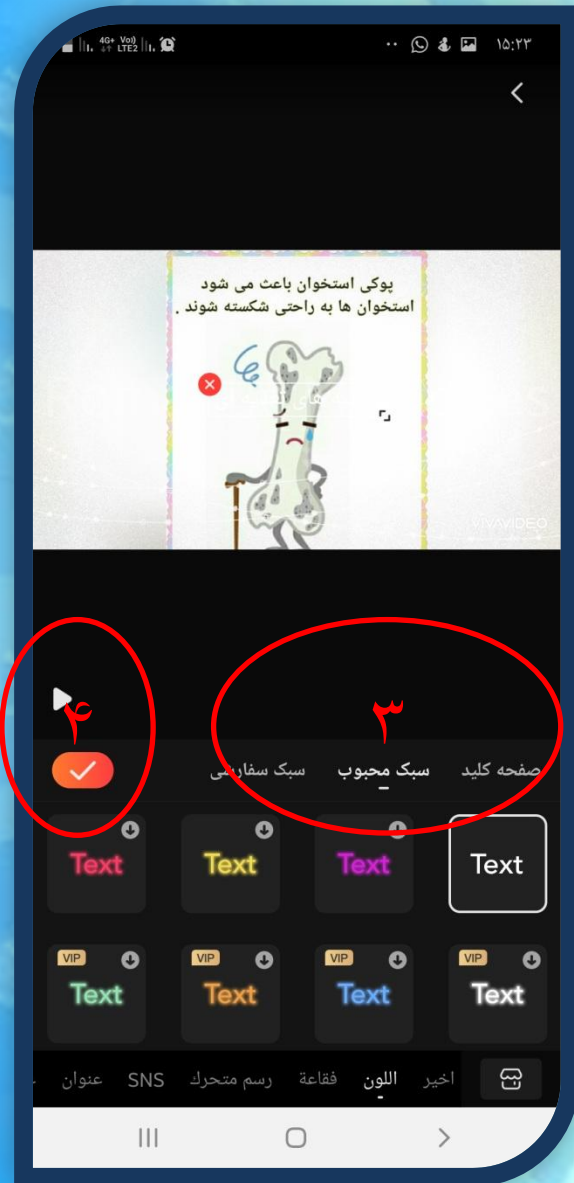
۱۵:۲۳

پوکی استخوان باعث می شود
استخوان ها به راحتی شکسته شوند .

VIVAVIDEO

۴

۳

صفحه کلید سبک محبوب سبک سفارشی

Text Text Text Text

VIP Text VIP Text VIP Text VIP Text

اخیر اللون فقاعة رسم متحرک SNS عنوان